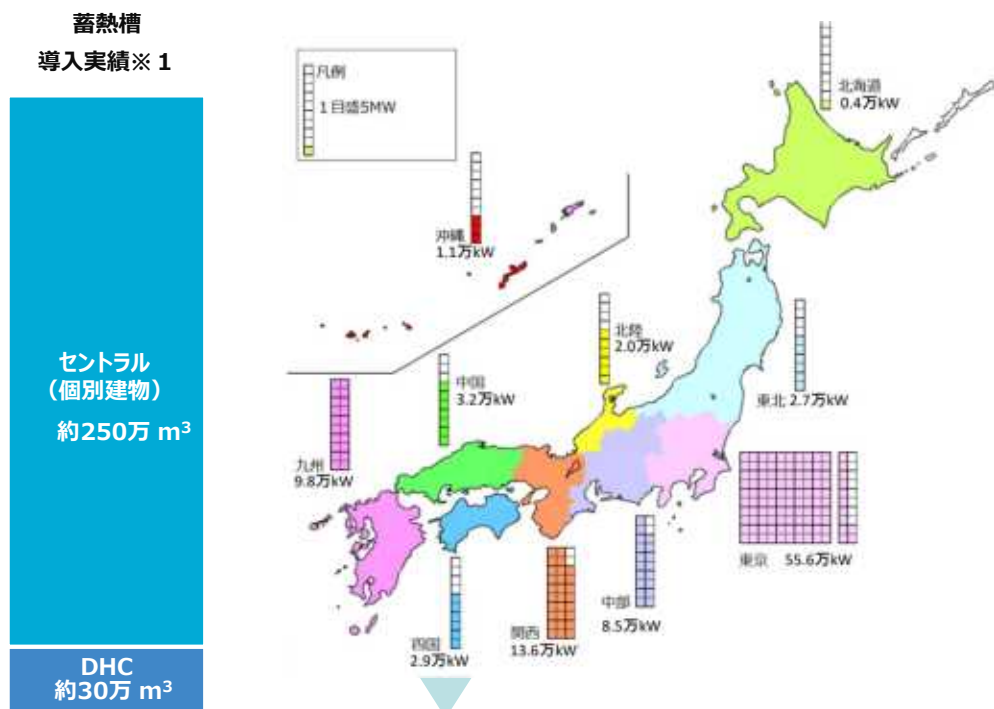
蓄熱槽
導入実績※ 1

セントラル
（個別建物）
約250万 $m^3$

DHC
約30万 $m^3$

凡例
1 目盛5MW

北海道
0.4万kW

沖縄
1.1万kW

北陸
2.0万kW

東北 2.7万kW

中国
3.2万kW

九州
9.8万kW

東京 55.6万kW

中部
8.5万kW

関西
13.6万kW

四国
2.9万kW